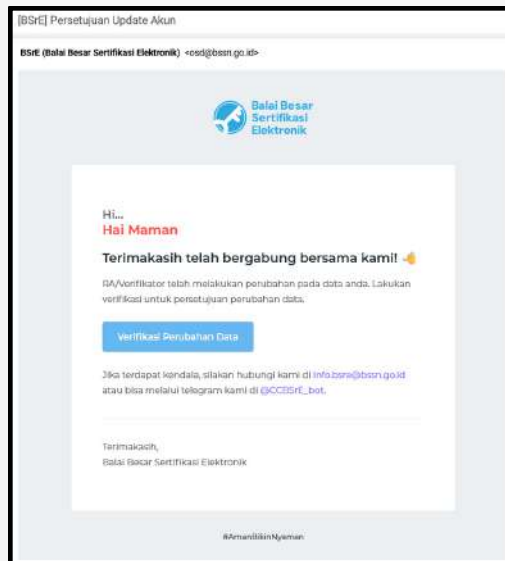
[BSrE] Persetujuan Update Akun

BSrE (Balai Besar Sertifikasi Elektronik) <osd@bssn.go.id>

Balai Besar Sertifikasi Elektronik

Hi...
Hai Maman

Terimakasih telah bergabung bersama kami!

RA/Verifikator telah melakukan perubahan pada data anda. Lakukan verifikasi untuk persetujuan perubahan data.

Verifikasi Perubahan Data

Jika terdapat kendala, silakan hubungi kami di info.bsre@bssn.go.id atau bisa melalui telegram kami di @CCBSrE_bot.

Terimakasih,
Balai Besar Sertifikasi Elektronik

#AmanBikinNyaman